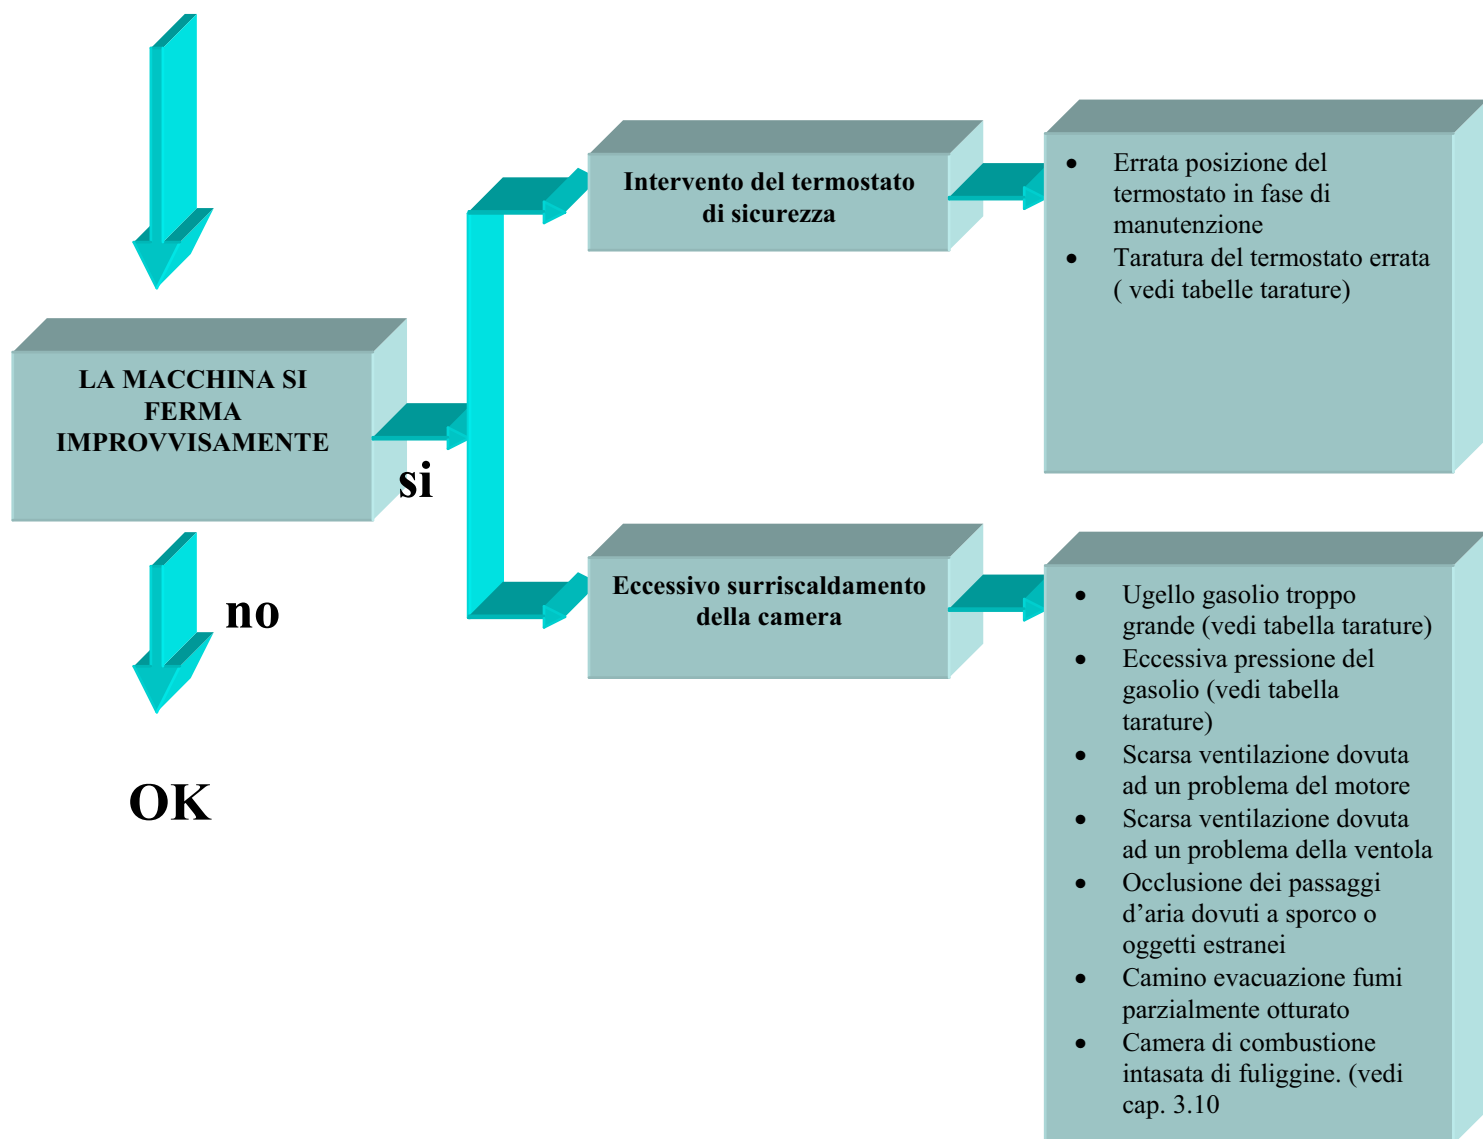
LA MACCHINA SI FERMA IMPROVVISAMENTE

si

no

OK

Intervento del termostato di sicurezza

- Errata posizione del termostato in fase di manutenzione
- Taratura del termostato errata ( vedi tabelle tarature)

Eccessivo surriscaldamento della camera

- Ugello gasolio troppo grande (vedi tabella tarature)
- Eccessiva pressione del gasolio (vedi tabella tarature)
- Scarsa ventilazione dovuta ad un problema del motore
- Scarsa ventilazione dovuta ad un problema della ventola
- Occlusione dei passaggi d’aria dovuti a sporco o oggetti estranei
- Camino evacuazione fumi parzialmente otturato
- Camera di combustione intasata di fuliggine. (vedi cap. 3.10